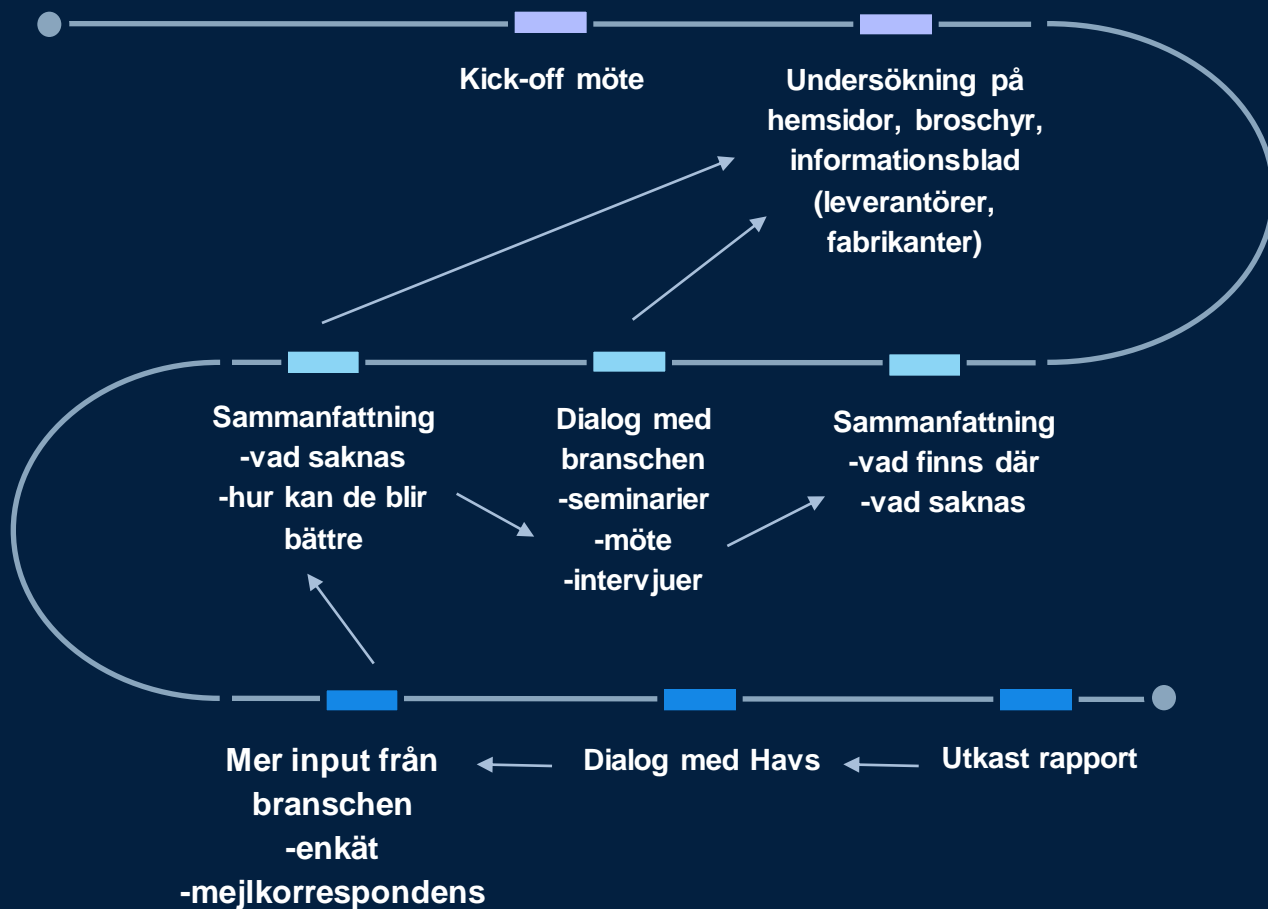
Kick-off möte

Undersökning på hemsidor, broschyr, informationsblad (leverantörer, fabrikanter)

Sammanfattning
-vad saknas
-hur kan de blir bättre

Dialog med branschen
-seminarier
-möte
-intervjuer

Sammanfattning
-vad finns där
-vad saknas

Mer input från branschen
-enkät
-mejlkorrespondens

Dialog med Havs

Utkast rapport